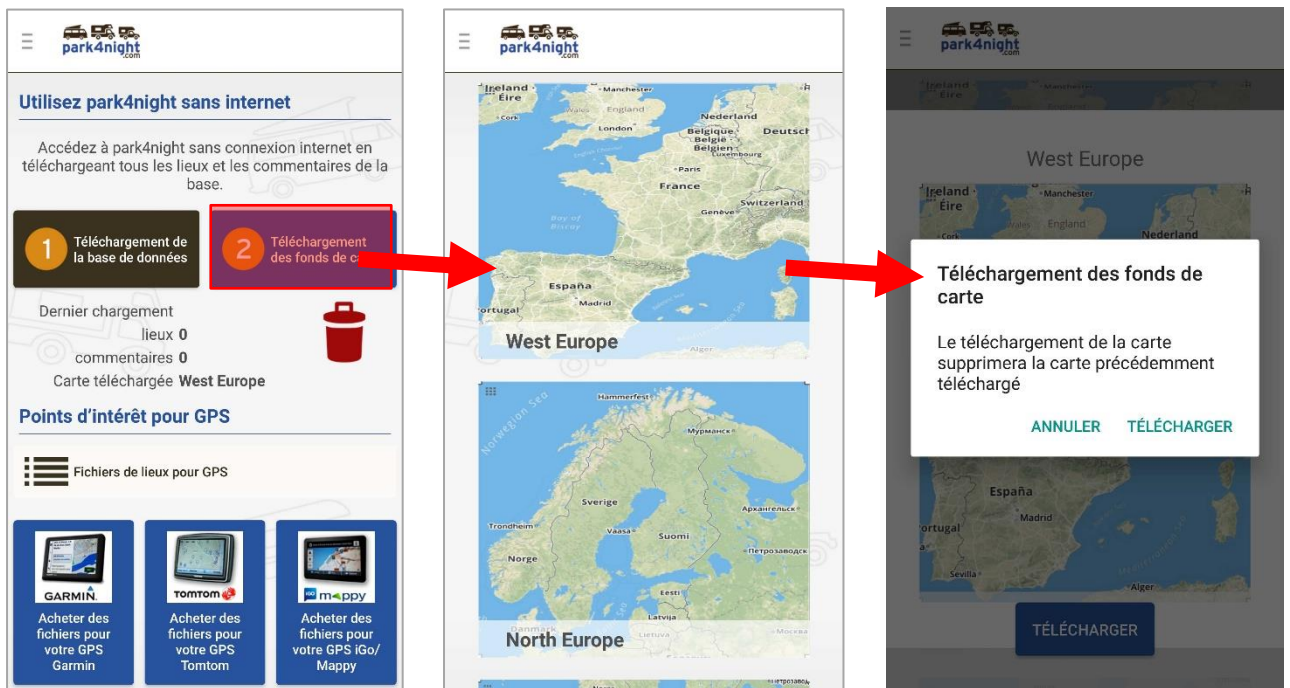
park4night.com

Utilisez park4night sans internet

Accédez à park4night sans connexion internet en téléchargeant tous les lieux et les commentaires de la base.

1 Téléchargement de la base de données

2 Téléchargement des fonds de ca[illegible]

Dernier chargement
lieux 0
commentaires 0
Carte téléchargée West Europe

Points d'intérêt pour GPS

Fichiers de lieux pour GPS

GARMIN
Acheter des fichiers pour votre GPS Garmin

TOMTOM
Acheter des fichiers pour votre GPS Tomtom

mappy
Acheter des fichiers pour votre GPS iGo/ Mappy

park4night.com

Ireland Éire Manchester England London Cork Nederland Belgique België Belgien Luxembourg Deutsch Paris France Genève Switzerland Bay of Biscay España Madrid ortugal Alger

West Europe

Hammerfest Мурманск Norwegian Sea Sverige Trondheim Vaasa Suomi Архангельск Norge Петрозаводск Eesti Latvija Lietuva Danmark Москва

North Europe

park4night.com

Ireland Éire Manchester England Cork Nederland

West Europe

Téléchargement des fonds de carte

Le téléchargement de la carte supprimera la carte précédemment téléchargé

ANNULER TÉLÉCHARGER

España Madrid ortugal Sevilla Alger

TÉLÉCHARGER